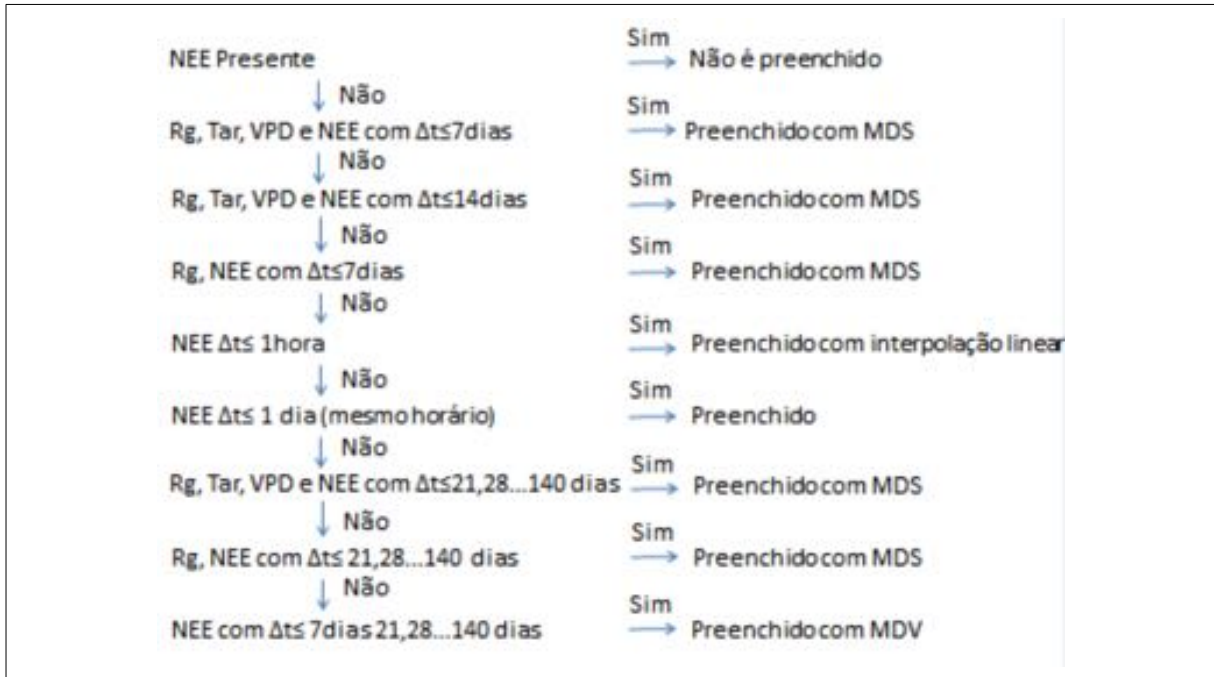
NEE Presente → Sim → Não é preenchido

↓ Não

Rg, Tar, VPD e NEE com $\Delta t \leq 7$dias → Sim → Preenchido com MDS

↓ Não

Rg, Tar, VPD e NEE com $\Delta t \leq 14$dias → Sim → Preenchido com MDS

↓ Não

Rg, NEE com $\Delta t \leq 7$dias → Sim → Preenchido com MDS

↓ Não

NEE $\Delta t \leq$ 1hora → Sim → Preenchido com interpolação linear

↓ Não

NEE $\Delta t \leq$ 1 dia (mesmo horário) → Sim → Preenchido

↓ Não

Rg, Tar, VPD e NEE com $\Delta t \leq 21$,28...140 dias → Sim → Preenchido com MDS

↓ Não

Rg, NEE com $\Delta t \leq$ 21,28...140 dias → Sim → Preenchido com MDS

↓ Não

NEE com $\Delta t \leq$ 7dias 21,28...140 dias → Sim → Preenchido com MDV